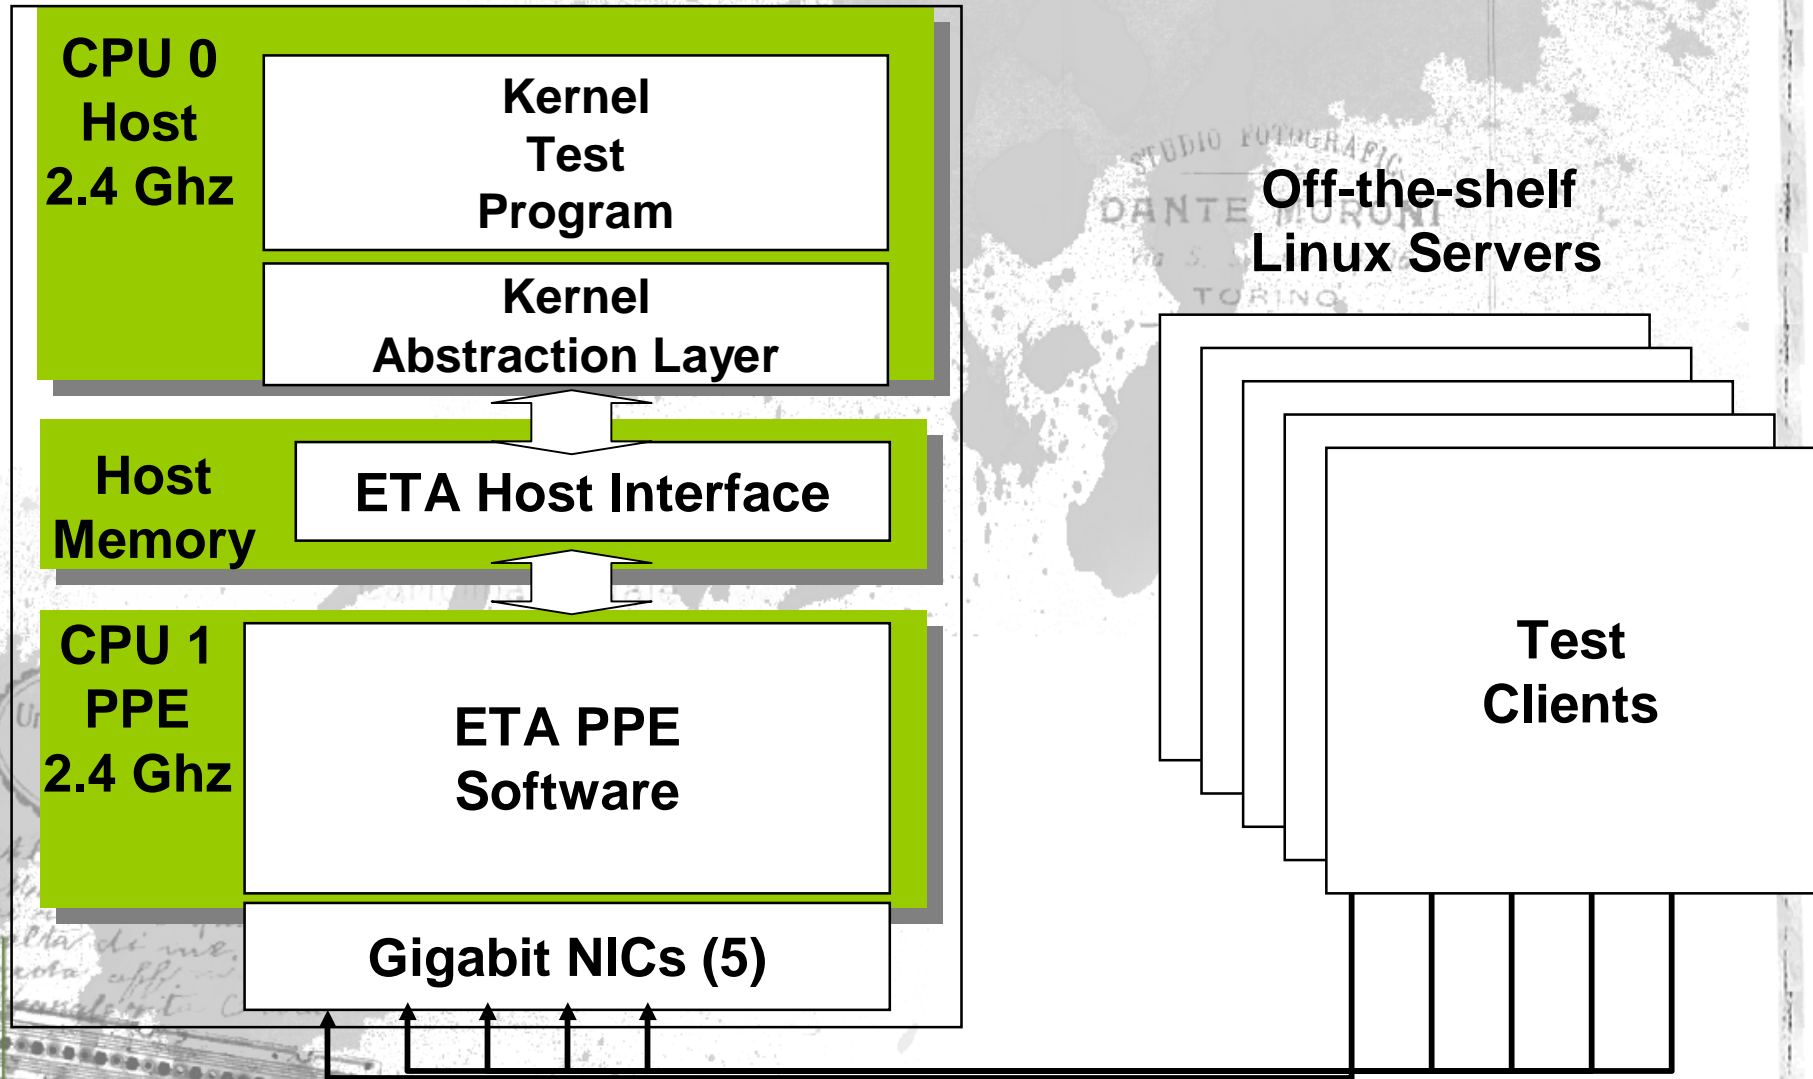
CPU 0
Host
2.4 Ghz

Kernel
Test
Program

Kernel
Abstraction Layer

Host
Memory

ETA Host Interface

CPU 1
PPE
2.4 Ghz

ETA PPE
Software

Gigabit NICs (5)

STUDIO FOTOGRAFIC
DANTE MORONI
TORINO

Off-the-shelf
Linux Servers

Test
Clients